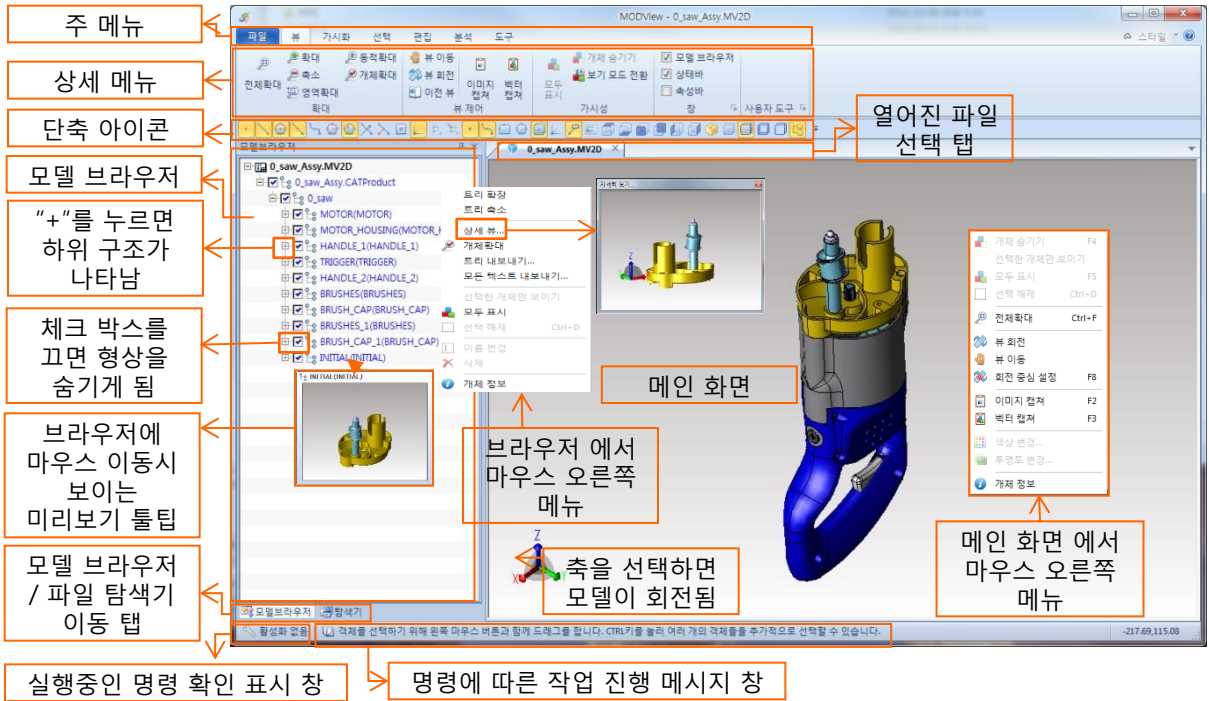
주 메뉴

상세 메뉴

단축 아이콘

모델 브라우저

"+"를 누르면 하위 구조가 나타남

체크 박스를 끄면 형상을 숨기게 됨

브라우저에 마우스 이동시 보이는 미리보기 툴팁

모델 브라우저 / 파일 탐색기 이동 탭

실행중인 명령 확인 표시 창

명령에 따른 작업 진행 메시지 창

열어진 파일 선택 탭

메인 화면

브라우저 에서 마우스 오른쪽 메뉴

축을 선택하면 모델이 회전됨

메인 화면 에서 마우스 오른쪽 메뉴

MODView - 0_saw_Assy.MV2D

파일 뷰 가시화 선택 편집 분석 도구

스타일

전체확대 확대 축소 영역확대 동적확대 개체확대 확대

뷰 이동 뷰 회전 이전 뷰 이미지 캡쳐 벡터 캡쳐 뷰 제어

모두 표시 개체 숨기기 보기 모드 전환 가시성

모델 브라우저 상태바 속성바 창

사용자 도구

모델 브라우저

0_saw_Assy.MV2D

0_saw_Assy.CATProduct

0_saw

MOTOR(MOTOR)
MOTOR_HOUSING(MOTOR_H
HANDLE_1(HANDLE_1)
TRIGGER(TRIGGER)
HANDLE_2(HANDLE_2)
BRUSHES(BRUSHES)
BRUSH_CAP(BRUSH_CAP)
BRUSHES_1(BRUSHES)
BRUSH_CAP_1(BRUSH_CAP)
INITIAL(INITIAL)

INITIAL(INITIAL)

트리 확장
트리 축소
상세 뷰...
개체확대
트리 내보내기...
모든 텍스트 내보내기...
선택한 개체만 보이기
모두 표시
선택 해제 Ctrl+D
이름 변경
삭제
개체 정보

상세 보기

0_saw_Assy.MV2D

개체 숨기기 F4
선택한 개체만 보이기
모두 표시 F5
선택 해제 Ctrl+D
전체확대 Ctrl+F
뷰 회전
뷰 이동
회전 중심 설정 F8
이미지 캡쳐 F2
벡터 캡쳐 F3
색상 변경...
투명도 변경...
개체 정보

Z
Y
X

모델브라우저 탐색기

활성화 없음

객체를 선택하기 위해 왼쪽 마우스 버튼과 함께 드래그를 합니다. CTRL키를 눌러 여러 개의 객체들을 추가적으로 선택할 수 있습니다.

-217.69,115.08